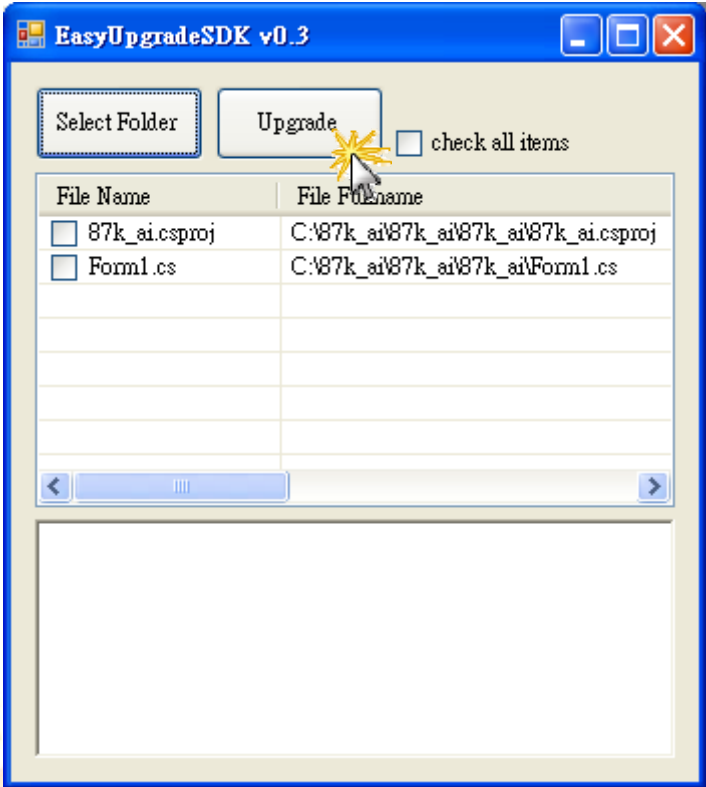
EasyUpgradeSDK v0.3

Select Folder

Upgrade

check all items

| File Name | File Fullname |
|---|---|
| 87k_ai.csproj | C:\87k_ai\87k_ai\87k_ai\87k_ai.csproj |
| Form1.cs | C:\87k_ai\87k_ai\87k_ai\Form1.cs |